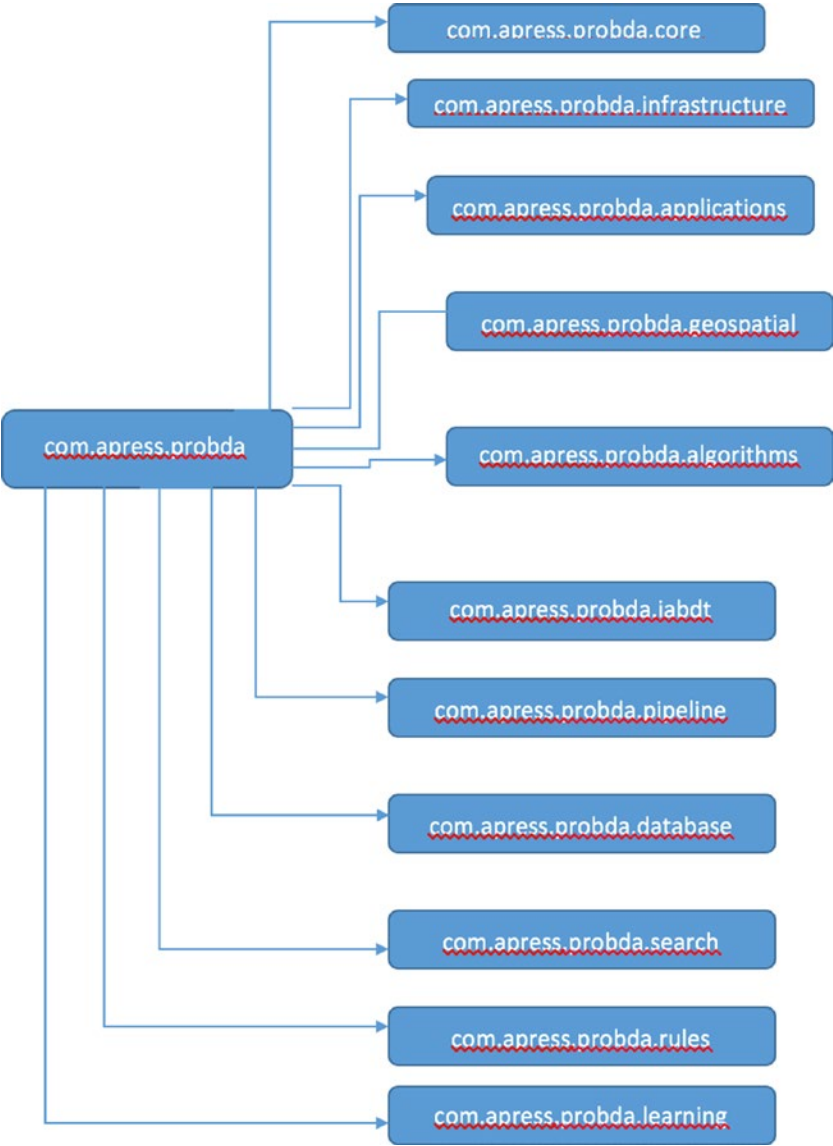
com.apress.probda

com.apress.probda.core

com.apress.probda.infrastructure

com.apress.probda.applications

com.apress.probda.geospatial

com.apress.probda.algorithms

com.apress.probda.iabdt

com.apress.probda.pipeline

com.apress.probda.database

com.apress.probda.search

com.apress.probda.rules

com.apress.probda.learning